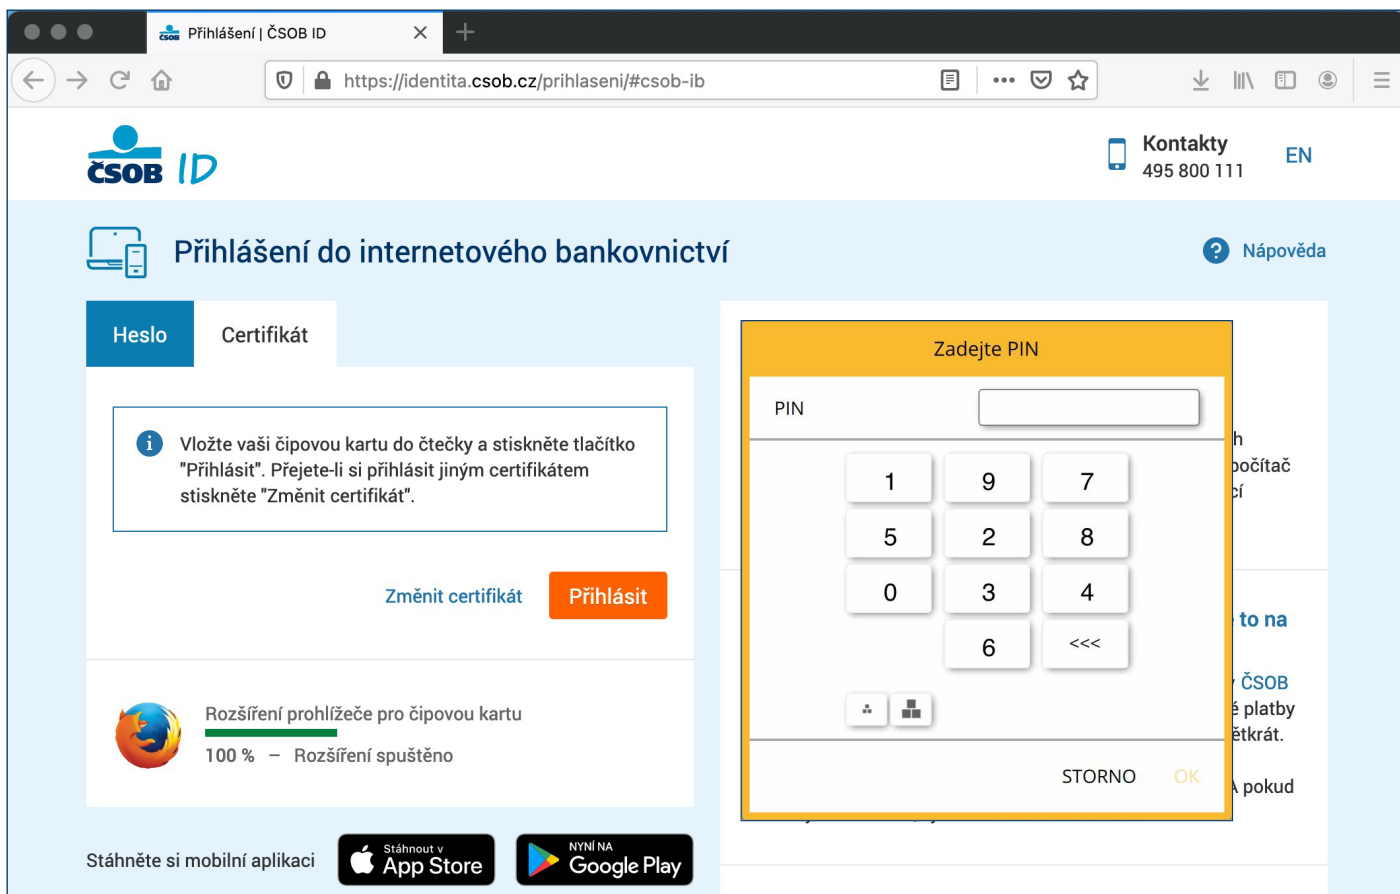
Přihlášení | ČSOB ID

https://identita.csob.cz/prihlaseni/#csob-ib

ČSOB ID

Kontakty
495 800 111

EN

Přihlášení do internetového bankovnictví

Nápověda

Heslo

Certifikát

Vložte vaši čipovou kartu do čtečky a stiskněte tlačítko "Přihlásit". Přejete-li si přihlásit jiným certifikátem stiskněte "Změnit certifikát".

Změnit certifikát

Přihlásit

Rozšíření prohlížeče pro čipovou kartu

100 % – Rozšíření spuštěno

Stáhněte si mobilní aplikaci

Stáhnout v App Store

NYNÍ NA Google Play

Zadejte PIN

PIN

| 1 | 9 | 7 |
|---|---|---|
| 5 | 2 | 8 |
| 0 | 3 | 4 |
|  | 6 | <<< |

STORNO

OK

h
počítač
cí

to na

ČSOB
é platby
ětkrát.

pokud